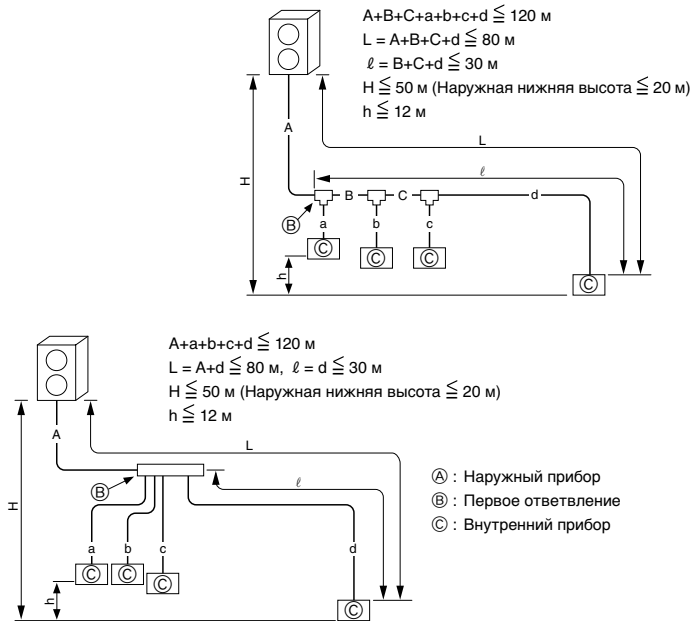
A+B+C+a+b+c+d $\leqq$ 120 м
L = A+B+C+d $\leqq$ 80 м
$\ell$ = B+C+d $\leqq$ 30 м
H $\leqq$ 50 м (Наружная нижняя высота $\leqq$ 20 м)
h $\leqq$ 12 м

A
L
$\ell$
H
B C d
Ⓑ a b c
Ⓒ Ⓒ Ⓒ
h
Ⓒ

A+a+b+c+d $\leqq$ 120 м
L = A+d $\leqq$ 80 м, $\ell$ = d $\leqq$ 30 м
H $\leqq$ 50 м (Наружная нижняя высота $\leqq$ 20 м)
h $\leqq$ 12 м

A
L
Ⓑ
$\ell$
H
a b c d
Ⓒ Ⓒ Ⓒ
h
Ⓒ

Ⓐ : Наружный прибор
Ⓑ : Первое ответвление
Ⓒ : Внутренний прибор